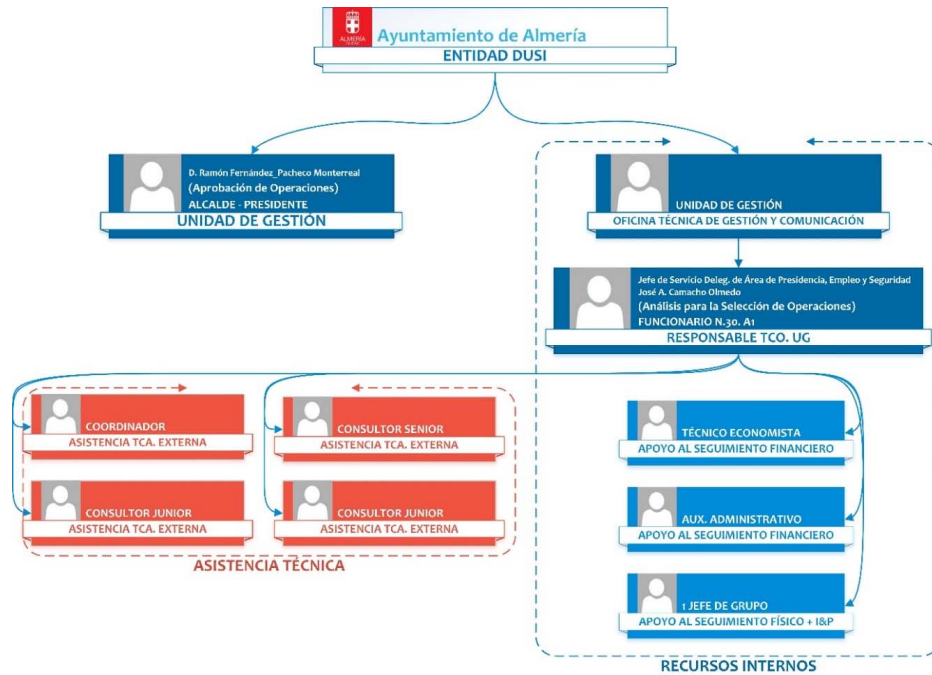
ALMERÍA

Ayuntamiento de Almería

ENTIDAD DUSI

D. Ramón Fernández_Pacheco Monterreal
(Aprobación de Operaciones)
ALCALDE - PRESIDENTE
UNIDAD DE GESTIÓN

UNIDAD DE GESTIÓN
OFICINA TÉCNICA DE GESTIÓN Y COMUNICACIÓN

Jefe de Servicio Deleg. de Área de Presidencia, Empleo y Seguridad
José A. Camacho Olmedo
(Análisis para la Selección de Operaciones)
FUNCIONARIO N.30. A1
RESPONSABLE TCO. UG

COORDINADOR
ASISTENCIA TCA. EXTERNA

CONSULTOR SENIOR
ASISTENCIA TCA. EXTERNA

CONSULTOR JUNIOR
ASISTENCIA TCA. EXTERNA

CONSULTOR JUNIOR
ASISTENCIA TCA. EXTERNA

ASISTENCIA TÉCNICA

TÉCNICO ECONOMISTA
APOYO AL SEGUIMIENTO FINANCIERO

AUX. ADMINISTRATIVO
APOYO AL SEGUIMIENTO FINANCIERO

1 JEFE DE GRUPO
APOYO AL SEGUIMIENTO FÍSICO + I&P

RECURSOS INTERNOS